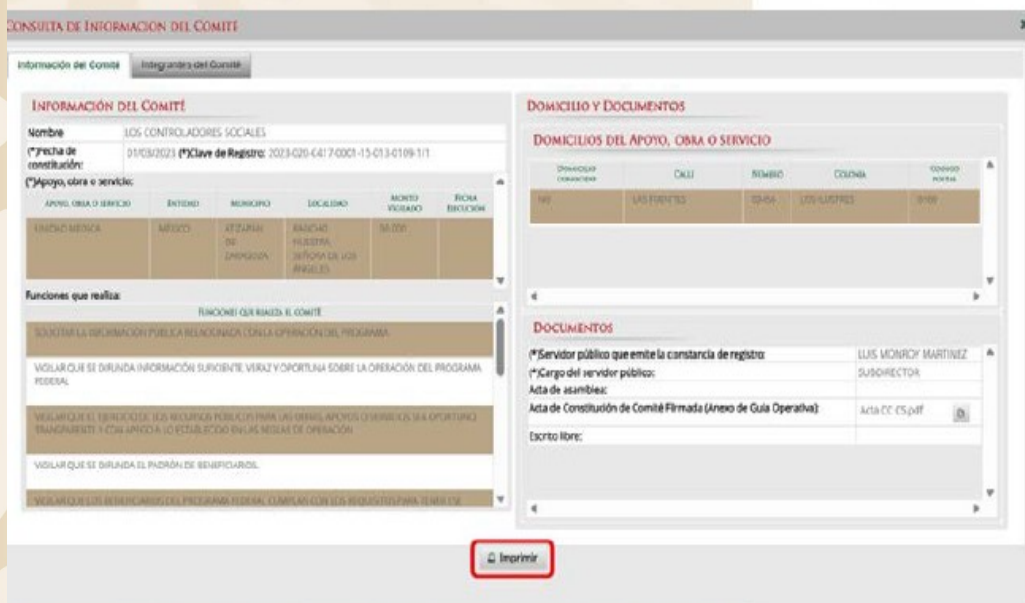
CONSULTA DE INFORMACION DEL COMITÉ

Información del Comité | Integrantes del Comité

INFORMACIÓN DEL COMITÉ

Nombre: LOS CONTROLADORES SOCIALES
(*)Fecha de constitución: 01/03/2023 (*)Clave de Registro: 2023-020-E417-0001-15-013-0109-1/1

(*)Apoyo, obra o servicio:

| APOYO, OBRA O SERVICIO | ENTIDAD | MUNICIPIO | LOCALIDAD | MONTO VIGILADO | FECHA EJECUCIÓN |
|---|---|---|---|---|---|
| UNIDAD MEDICA | MÉXICO | ATIZAPAN DE ZARAGOZA | RANCHO NUESTRA SEÑORA DE LOS ANGELES | 50,000 | |

Funciones que realiza:

FUNCIONES QUE REALIZA EL COMITÉ

SOLICITAR LA INFORMACIÓN PÚBLICA RELACIONADA CON LA OPERACIÓN DEL PROGRAMA

VIGILAR QUE SE DIFUNDA INFORMACIÓN SUFICIENTE, VERAZ Y OPORTUNA SOBRE LA OPERACIÓN DEL PROGRAMA FEDERAL

VIGILAR QUE EL EJERCICIO DE LOS RECURSOS PÚBLICOS PARA LAS OBRAS, APOYOS O SERVICIOS SEA OPORTUNO, TRANSPARENTE Y CON APEGO A LO ESTABLECIDO EN LAS REGLAS DE OPERACIÓN

VIGILAR QUE SE DIFUNDA EL PADRÓN DE BENEFICIARIOS.

VIGILAR QUE LOS BENEFICIARIOS DEL PROGRAMA FEDERAL CUMPLAN CON LOS REQUISITOS PARA TENER ESE

DOMICILIO Y DOCUMENTOS

DOMICILIOS DEL APOYO, OBRA O SERVICIO

| DOMICILIO CONOCIDO | CALLE | NÚMERO | COLONIA | CÓDIGO POSTAL |
|---|---|---|---|---|
| NO | LAS FUENTES | 00-0A | LOS LUSTRES | 0109 |

DOCUMENTOS

(*)Servidor público que emite la constancia de registro: LUIS MONROY MARTINEZ
(*)Cargo del servidor público: SUBDIRECTOR
Acta de asamblea:
Acta de Constitución de Comité Firmada (Anexo de Guía Operativa): Acta CC CS.pdf
Escrito libre:

Imprimir